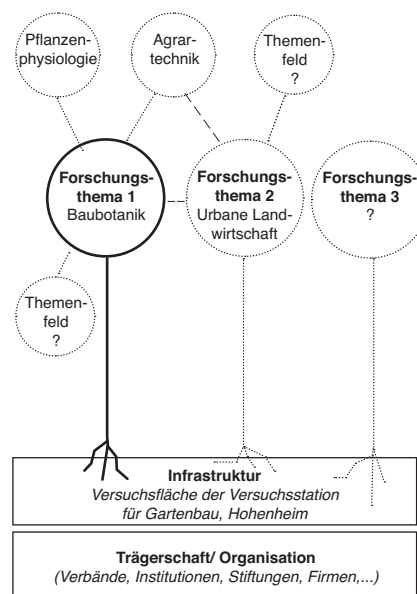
Pflanzenphysiologie

Agrartechnik

Themenfeld ?

Forschungsthema 1
Baubotanik

Forschungsthema 2
Urbane Landwirtschaft

Forschungsthema 3
?

Themenfeld ?

Infrastruktur
Versuchsfläche der Versuchsstation für Gartenbau, Hohenheim

Trägerschaft/ Organisation
(Verbände, Institutionen, Stiftungen, Firmen,...)